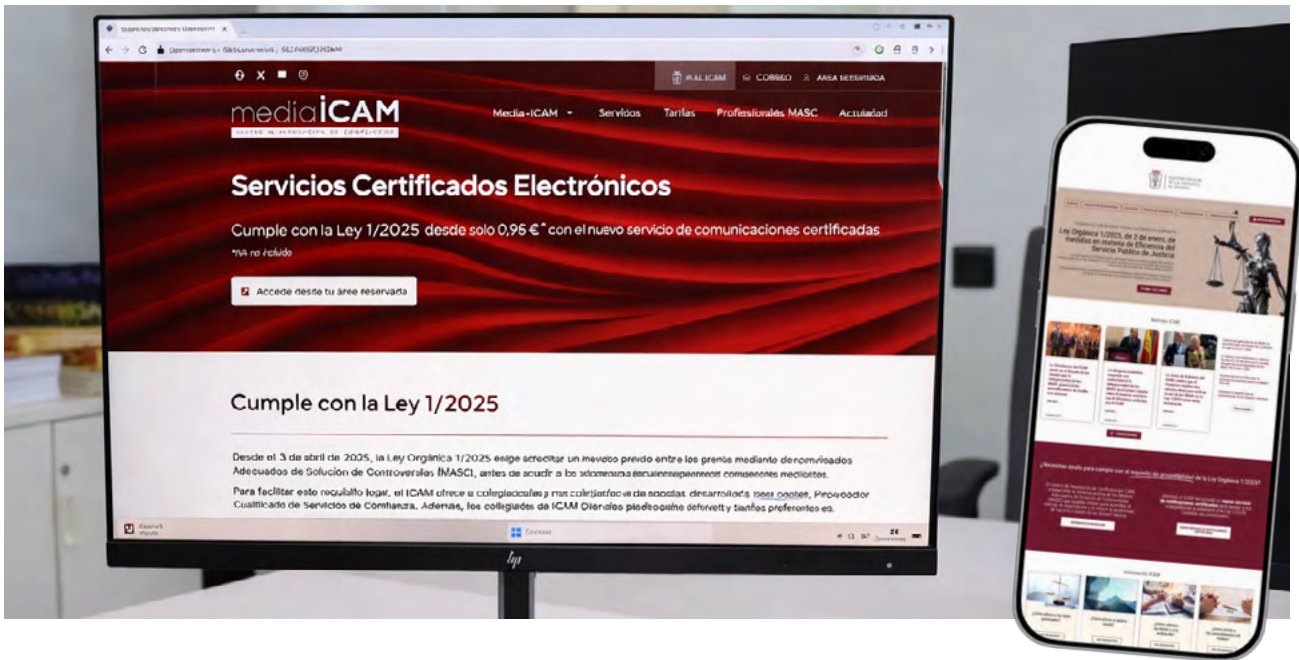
WEB ICAM  CORREO  ÁREA RESERVADA

mediaICAM

Media-ICAM  Servicios  Tarifas  Profesionales MASC  Actualidad

Servicios Certificados Electrónicos

Cumple con la Ley 1/2025 desde solo 0,95 €* con el nuevo servicio de comunicaciones certificadas

*IVA no incluido

Accede desde tu área reservada

Cumple con la Ley 1/2025

Desde el 3 de abril de 2025, la Ley Orgánica 1/2025 exige acreditar un intento previo entre las partes mediante de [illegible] Adecuados de Solución de Controversias (MASC), antes de acudir a los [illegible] comunicaciones mediante.

Para facilitar este requisito legal, el ICAM ofrece a colegiados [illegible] de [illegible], Proveedor Cualificado de Servicios de Confianza. Además, los colegiados del ICAM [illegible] preferentes en.

Ley Orgánica 1/2025, de 2 de enero, de medidas en materia de Eficiencia del Servicio Público de Justicia

Noticias ICAM

¿Necesitas ayuda para cumplir con el requisito de procedibilidad de la Ley Orgánica 1/2025?

Información MASC